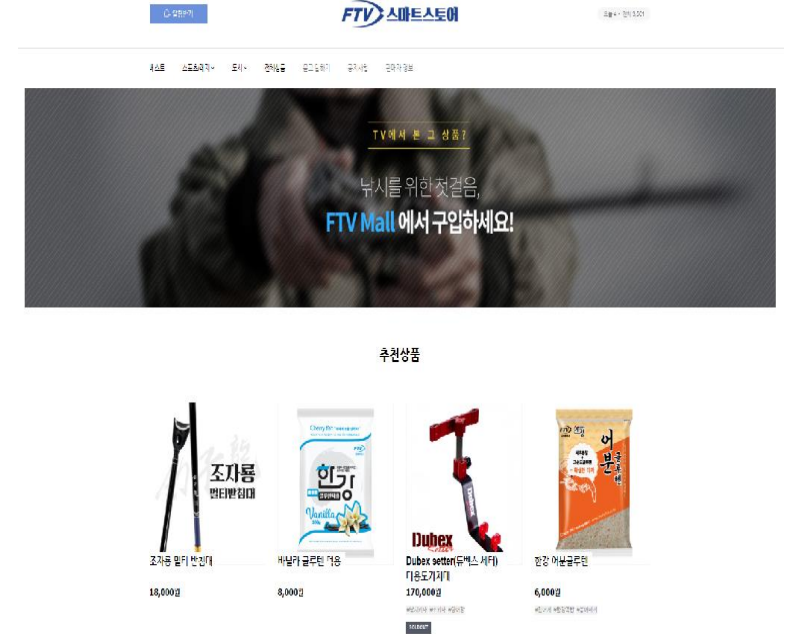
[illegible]

FTV 스마트스토어

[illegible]

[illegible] 스토리 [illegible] 전체상품 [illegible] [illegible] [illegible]

TV에서 본 그 상품?

낚시를 위한 첫걸음,

FTV Mall 에서 구입하세요!

추천상품

조자룡 멀티받침대

조자룡 멀티 받침대

18,000원

한강

Vanilla

바닐라 글루텐 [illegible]

8,000원

Dubex

Dubex setter(듀벡스 세터) 다용도거치대

170,000원

SOLDOUT

어분

한강 어분글루텐

6,000원